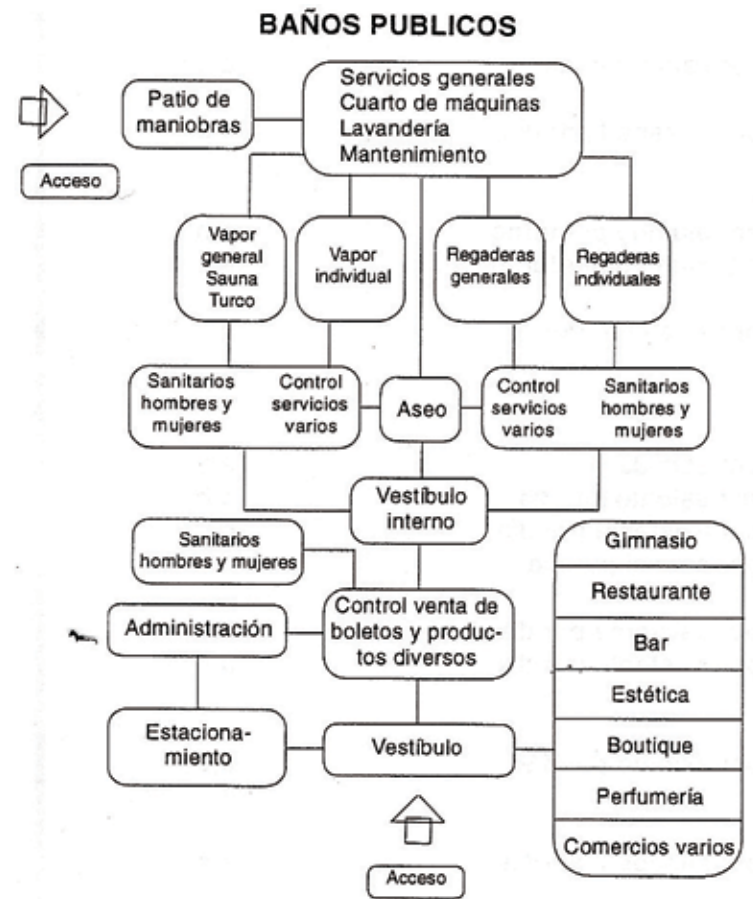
BAÑOS PUBLICOS

Acceso

Patio de maniobras

Servicios generales
Cuarto de máquinas
Lavandería
Mantenimiento

Vapor general
Sauna
Turco

Vapor individual

Regaderas generales

Regaderas individuales

Sanitarios hombres y mujeres

Control servicios varios

Aseo

Control servicios varios

Sanitarios hombres y mujeres

Vestíbulo interno

Sanitarios hombres y mujeres

Administración

Control venta de boletos y productos diversos

Estacionamiento

Vestíbulo

Gimnasio
Restaurante
Bar
Estética
Boutique
Perfumería
Comercios varios

Acceso